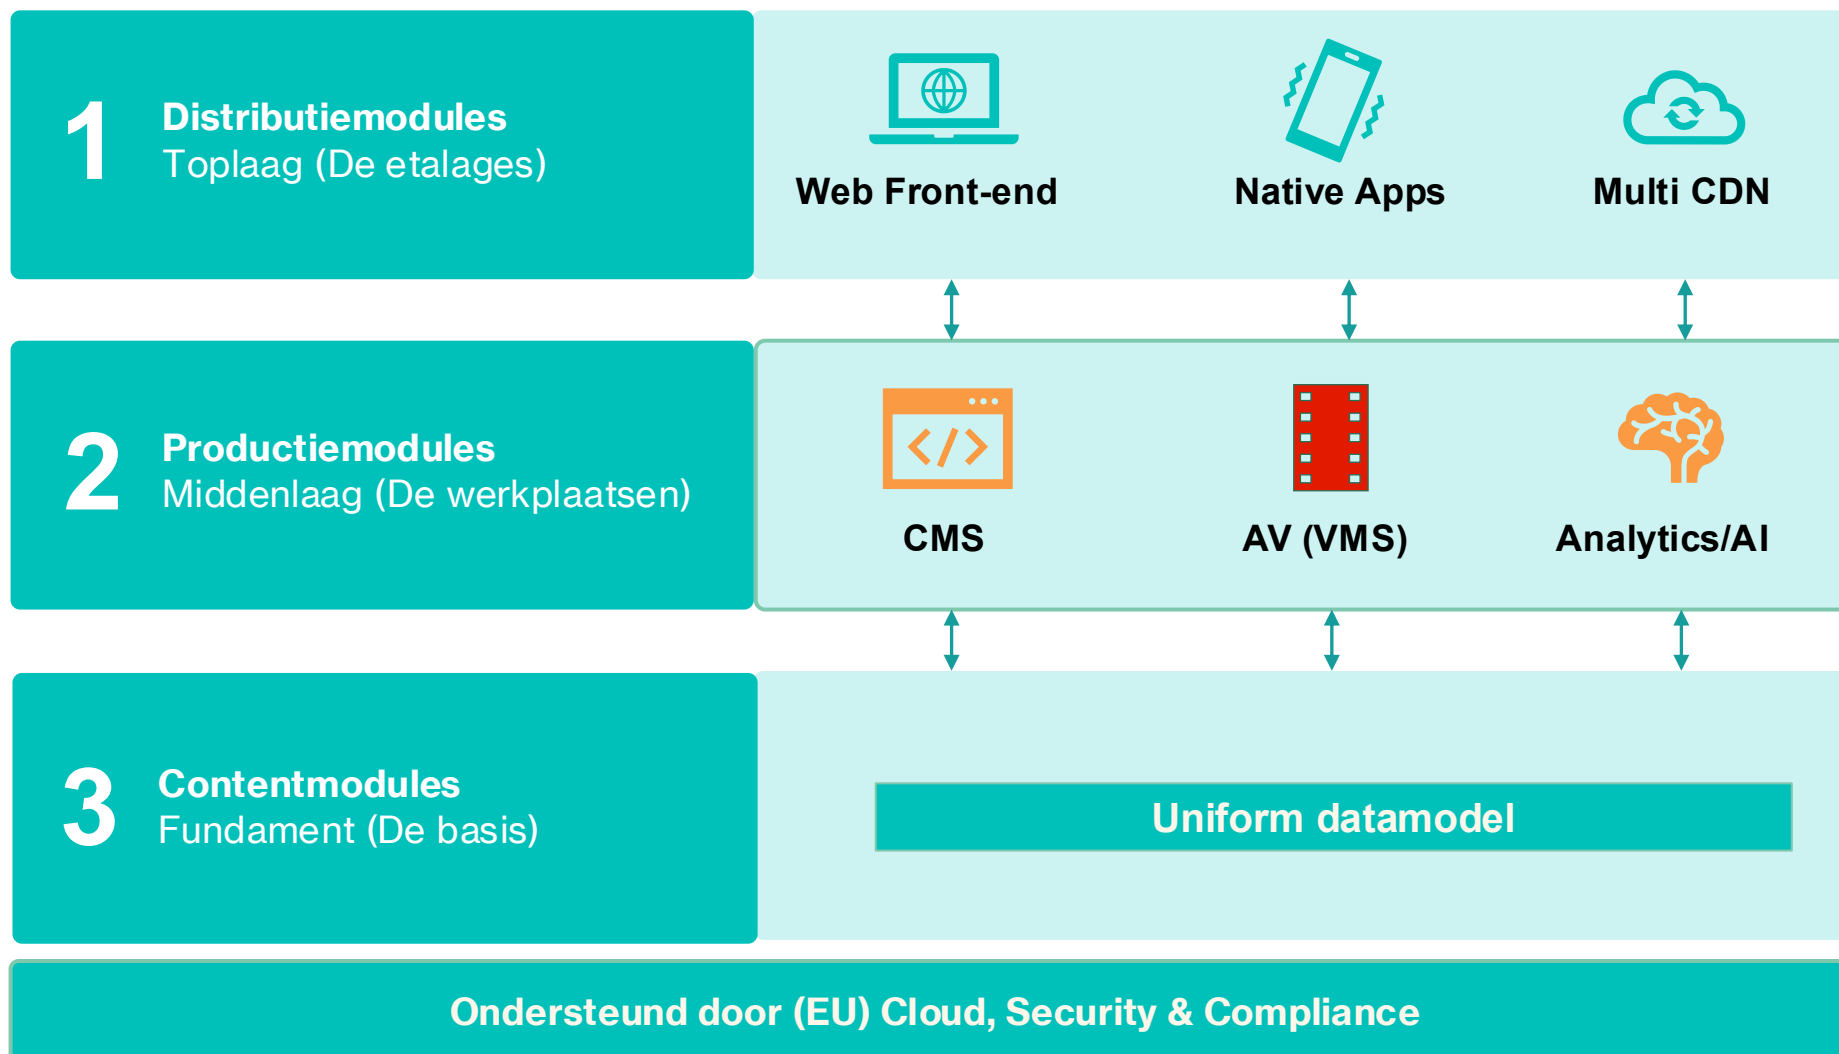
1 Distributiemodules
Toplaag (De etalages)

Web Front-end

Native Apps

Multi CDN

2 Productiemodules
Middenlaag (De werkplaatsen)

CMS

AV (VMS)

Analytics/AI

3 Contentmodules
Fundament (De basis)

Uniform datamodel

Ondersteund door (EU) Cloud, Security & Compliance